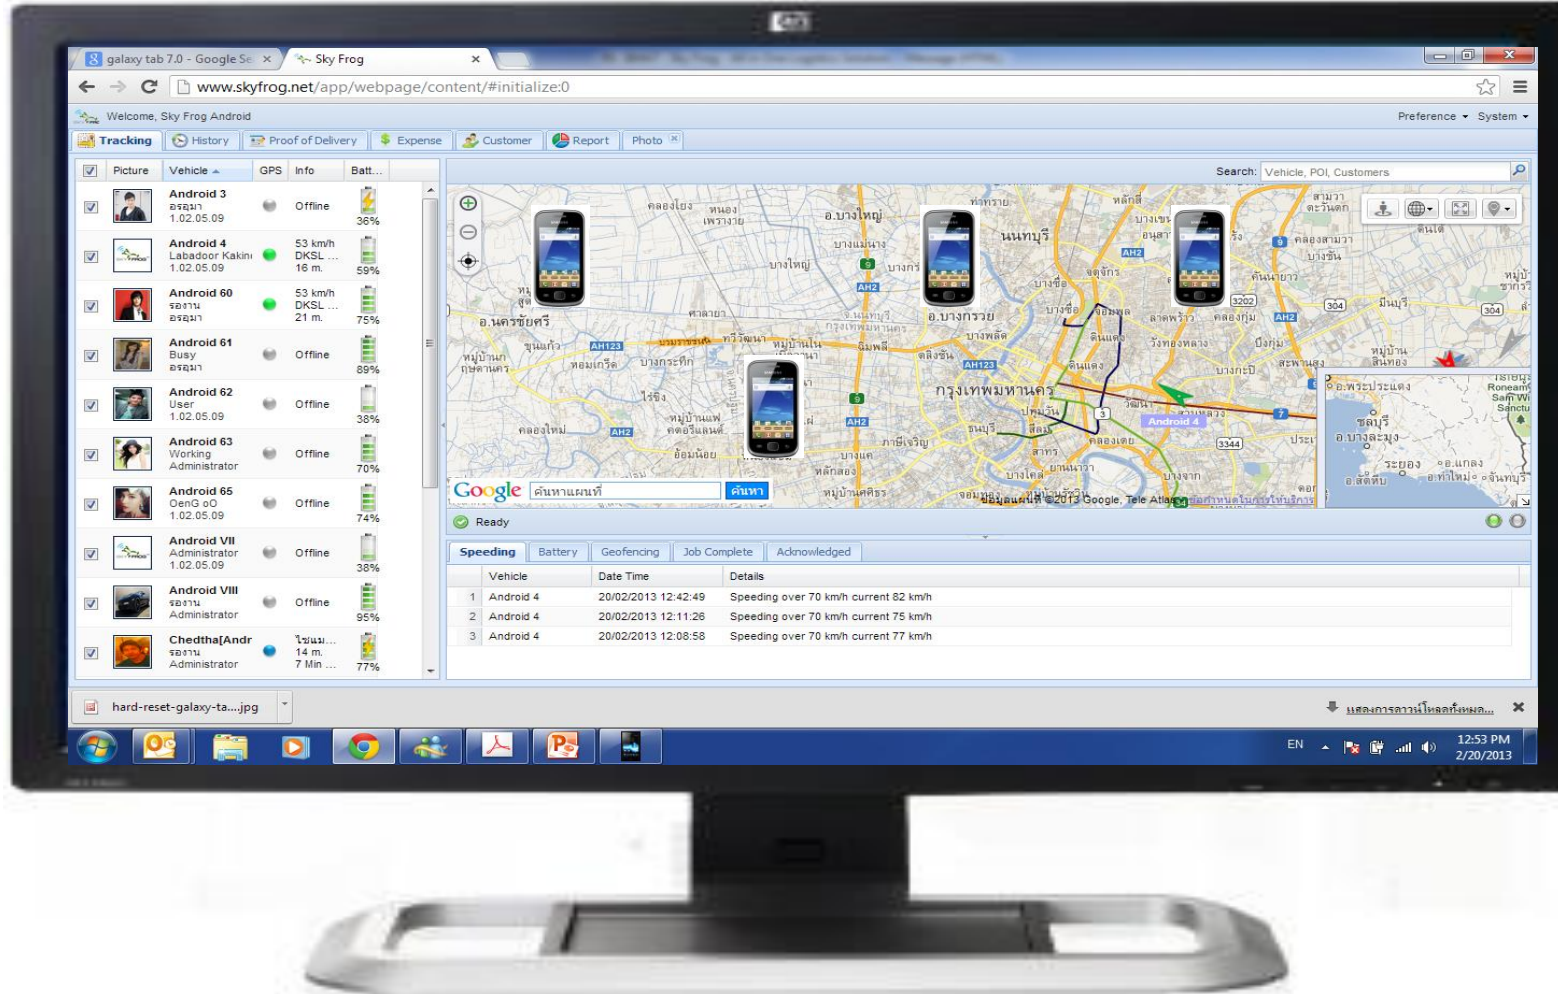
galaxy tab 7.0 - Google Se ×
Sky Frog ×

www.skyfrog.net/app/webpage/content/#initialize:0

Welcome, Sky Frog Android
Preference ▾ System ▾

Tracking | History | Proof of Delivery | Expense | Customer | Report | Photo ×

| | Picture | Vehicle ▲ | GPS | Info | Batt... |
|---|---|---|---|---|---|
| ☑ | | Android 3 อรอุมา 1.02.05.09 | | Offline | 36% |
| ☑ | | Android 4 Labadoor Kakin 1.02.05.09 | | 53 km/h DKSL ... 16 m. | 59% |
| ☑ | | Android 60 รองาน อรอุมา | | 53 km/h DKSL ... 21 m. | 75% |
| ☑ | | Android 61 Busy อรอุมา | | Offline | 89% |
| ☑ | | Android 62 User 1.02.05.09 | | Offline | 38% |
| ☑ | | Android 63 Working Administrator | | Offline | 70% |
| ☑ | | Android 65 OenG oO 1.02.05.09 | | Offline | 74% |
| ☑ | | Android VII Administrator 1.02.05.09 | | Offline | 38% |
| ☑ | | Android VIII รองาน Administrator | | Offline | 95% |
| ☑ | | Chedtha[Andr รองาน Administrator | | ไข่แม... 14 m. 7 Min ... | 77% |

Search: Vehicle, POI, Customers

อ.นครชัยศรี อ.บางใหญ่ นนทบุรี อ.บางกรวย กรุงเทพมหานคร Android 4 ชลบุรี อ.บางละมุง อ.พระประแดง

Google ค้นหาแผนที่ ค้นหา
ข้อมูลแผนที่ ©2013 Google, Tele Atlas ข้อกำหนดในการให้บริการ

Ready

Speeding | Battery | Geofencing | Job Complete | Acknowledged

| | Vehicle | Date Time | Details |
|---|---|---|---|
| 1 | Android 4 | 20/02/2013 12:42:49 | Speeding over 70 km/h current 82 km/h |
| 2 | Android 4 | 20/02/2013 12:11:26 | Speeding over 70 km/h current 75 km/h |
| 3 | Android 4 | 20/02/2013 12:08:58 | Speeding over 70 km/h current 77 km/h |

hard-reset-galaxy-ta....jpg
แสดงการดาวน์โหลดทั้งหมด... ×

EN 12:53 PM 2/20/2013